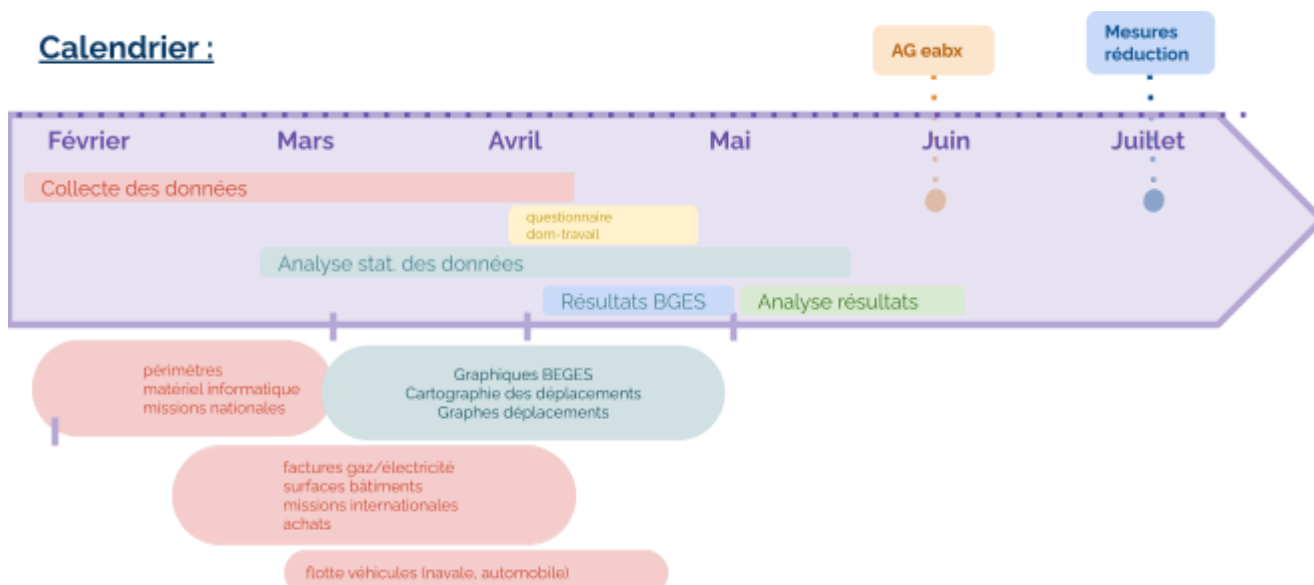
Calendrier :

AG eabx

Mesures réduction

Février

Mars

Avril

Mai

Juin

Juitlet

Collecte des données

questionnaire dom-travail

Analyse stat. des données

Résultats BGES

Analyse résultats

périmètres
matériel informatique
missions nationales

Graphiques BEGES
Cartographie des déplacements
Graphes déplacements

factures gaz/électricité
surfaces bâtiments
missions internationales
achats

flotte véhicules (navale, automobile)